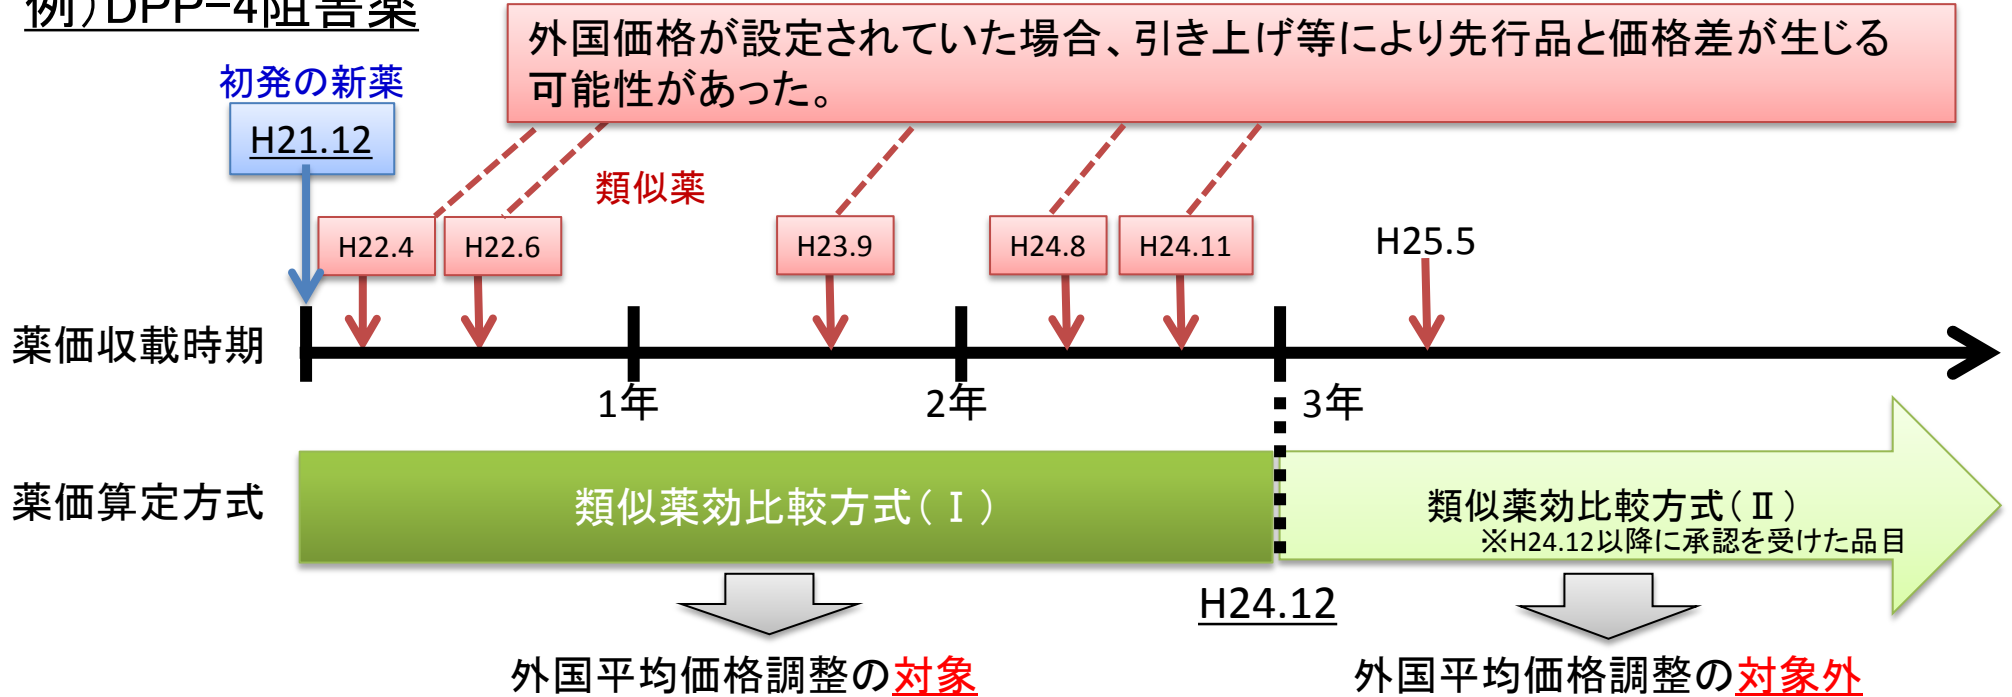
例）DPP-4阻害薬

外国価格が設定されていた場合、引き上げ等により先行品と価格差が生じる可能性があった。

初発の新薬

H21.12

類似薬

H22.4

H22.6

H23.9

H24.8

H24.11

H25.5

薬価収載時期

1年

2年

3年

薬価算定方式

類似薬効比較方式（Ⅰ）

類似薬効比較方式（Ⅱ）
※H24.12以降に承認を受けた品目

H24.12

外国平均価格調整の対象

外国平均価格調整の対象外